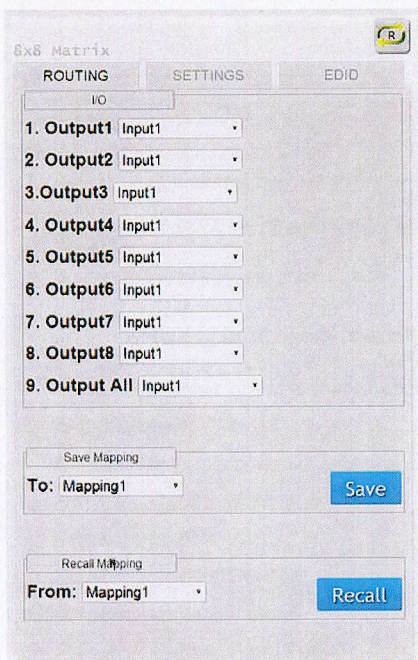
R

8x8 Matrix

ROUTING SETTINGS EDID

I/O

1. Output1 Input1

2. Output2 Input1

3.Output3 Input1

4. Output4 Input1

5. Output5 Input1

6. Output6 Input1

7. Output7 Input1

8. Output8 Input1

9. Output All Input1

Save Mapping

To: Mapping1

Save

Recall Mapping

From: Mapping1

Recall